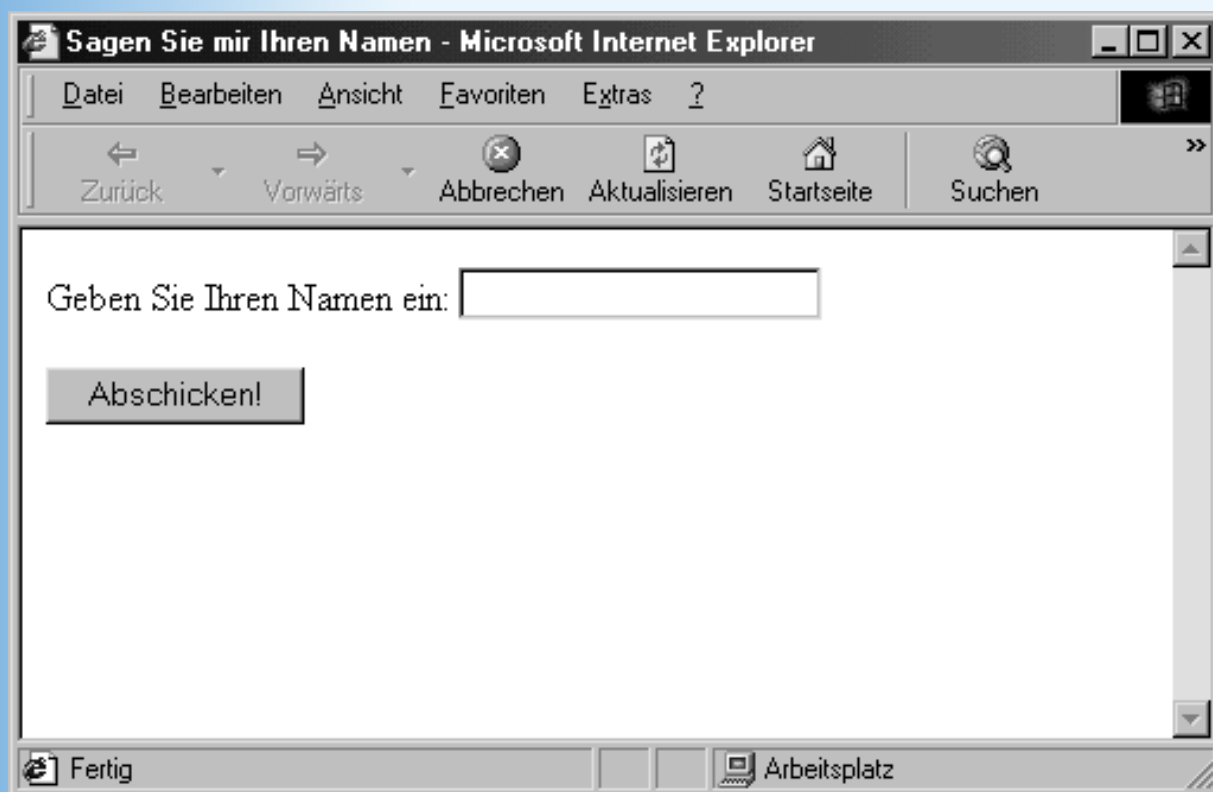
Sagen Sie mir Ihren Namen - Microsoft Internet Explorer

Datei Bearbeiten Ansicht Favoriten Extras ?

Zurück Vorwärts Abbrechen Aktualisieren Startseite Suchen

Geben Sie Ihren Namen ein:

Abschicken!

Fertig Arbeitsplatz